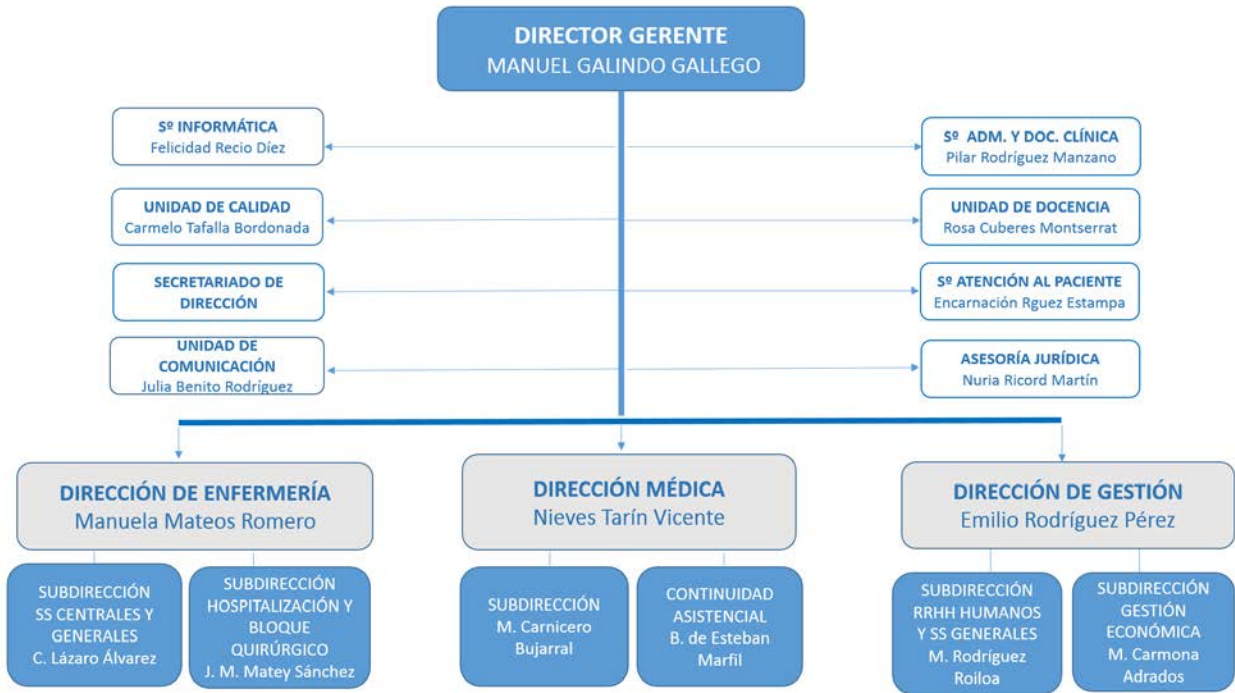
DIRECTOR GERENTE
MANUEL GALINDO GALLEGO

Sº INFORMÁTICA
Felicidad Recio Díez

UNIDAD DE CALIDAD
Carmelo Tafalla Bordonada

SECRETARIADO DE DIRECCIÓN

UNIDAD DE COMUNICACIÓN
Julia Benito Rodríguez

Sº ADM. Y DOC. CLÍNICA
Pilar Rodríguez Manzano

UNIDAD DE DOCENCIA
Rosa Cuberes Montserrat

Sº ATENCIÓN AL PACIENTE
Encarnación Rguez Estampa

ASESORÍA JURÍDICA
Nuria Ricord Martín

DIRECCIÓN DE ENFERMERÍA
Manuela Mateos Romero

DIRECCIÓN MÉDICA
Nieves Tarín Vicente

DIRECCIÓN DE GESTIÓN
Emilio Rodríguez Pérez

SUBDIRECCIÓN SS CENTRALES Y GENERALES
C. Lázaro Álvarez

SUBDIRECCIÓN HOSPITALIZACIÓN Y BLOQUE QUIRÚRGICO
J. M. Matey Sánchez

SUBDIRECCIÓN
M. Carnicero Bujarral

CONTINUIDAD ASISTENCIAL
B. de Esteban Marfil

SUBDIRECCIÓN RRHH HUMANOS Y SS GENERALES
M. Rodríguez Roiloa

SUBDIRECCIÓN GESTIÓN ECONÓMICA
M. Carmona Adrados